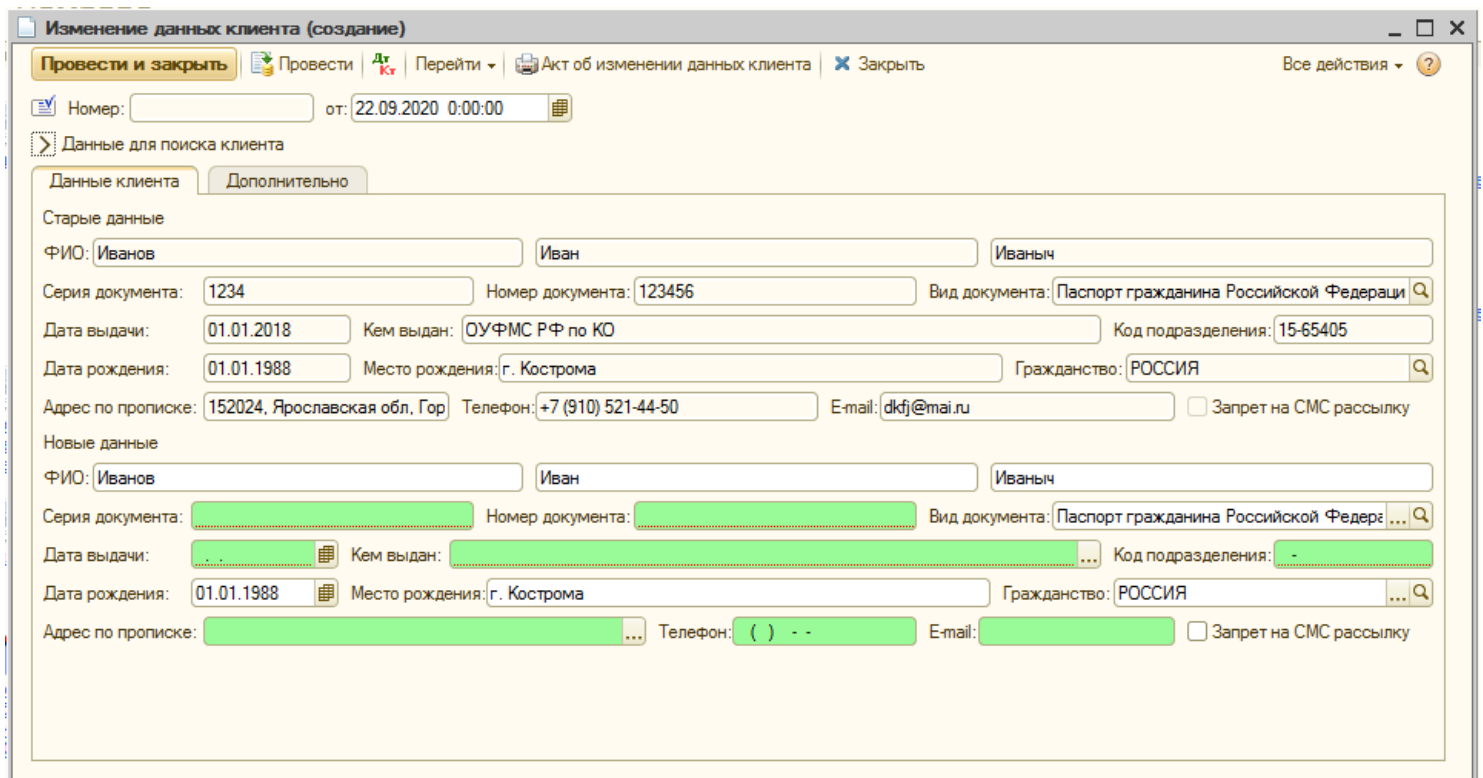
Изменение данных клиента (создание)

Провести и закрыть | Провести | Дт Кт | Перейти | Акт об изменении данных клиента | Закрыть | Все действия | ?

Номер: [ ] от: 22.09.2020 0:00:00

Данные для поиска клиента

Данные клиента | Дополнительно

Старые данные

ФИО: Иванов | Иван | Иваныч

Серия документа: 1234 Номер документа: 123456 Вид документа: Паспорт гражданина Российской Федераци

Дата выдачи: 01.01.2018 Кем выдан: ОУФМС РФ по КО Код подразделения: 15-65405

Дата рождения: 01.01.1988 Место рождения: г. Кострома Гражданство: РОССИЯ

Адрес по прописке: 152024, Ярославская обл, Гор Телефон: +7 (910) 521-44-50 E-mail: dkfj@mai.ru Запрет на СМС рассылку

Новые данные

ФИО: Иванов | Иван | Иваныч

Серия документа: Номер документа: Вид документа: Паспорт гражданина Российской Федера

Дата выдачи: . . Кем выдан: Код подразделения: -

Дата рождения: 01.01.1988 Место рождения: г. Кострома Гражданство: РОССИЯ

Адрес по прописке: Телефон: ( ) - - E-mail: Запрет на СМС рассылку